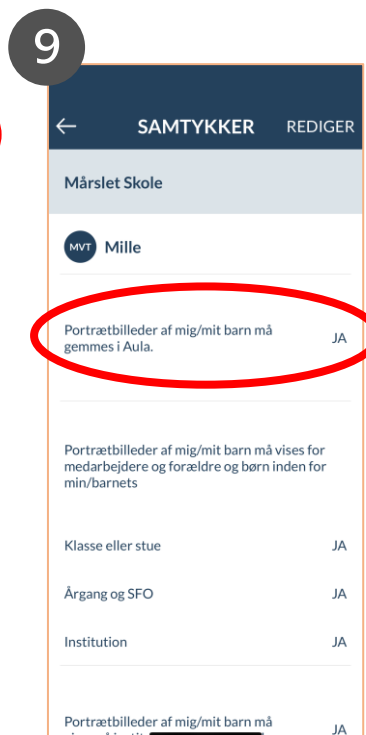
9

SAMTYKKER REDIGER

Mårslet Skole

MVT Mille

Portrætbilleder af mig/mit barn må gemmes i Aula. JA

Portrætbilleder af mig/mit barn må vises for medarbejdere og forældre og børn inden for min/barnets

Klasse eller stue JA

Årgang og SFO JA

Institution JA

Portrætbilleder af mig/mit barn må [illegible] JA